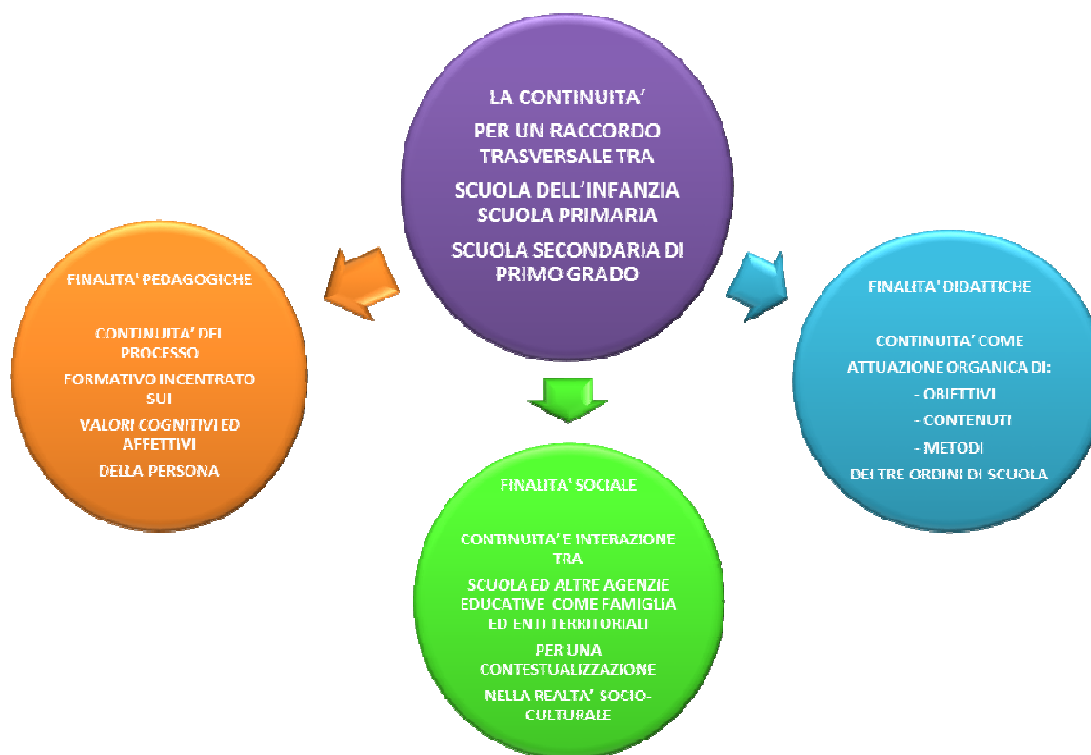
LA CONTINUITA'

PER UN RACCORDO TRASVERSALE TRA

SCUOLA DELL'INFANZIA SCUOLA PRIMARIA

SCUOLA SECONDARIA DI PRIMO GRADO

FINALITA' PEDAGOGICHE

CONTINUITA' DEL PROCESSO

FORMATIVO INCENTRATO SUI

VALORI COGNITIVI ED AFFETTIVI

DELLA PERSONA

FINALITA' DIDATTICHE

CONTINUITA' COME

ATTUAZIONE ORGANICA DI:

- OBIETTIVI

- CONTENUTI

- METODI

DEI TRE ORDINI DI SCUOLA

FINALITA' SOCIALE

CONTINUITA' E INTERAZIONE TRA

SCUOLA ED ALTRE AGENZIE EDUCATIVE COME FAMIGLIA ED ENTI TERRITORIALI

PER UNA CONTESTUALIZZAZIONE

NELLA REALTA' SOCIO-CULTURALE